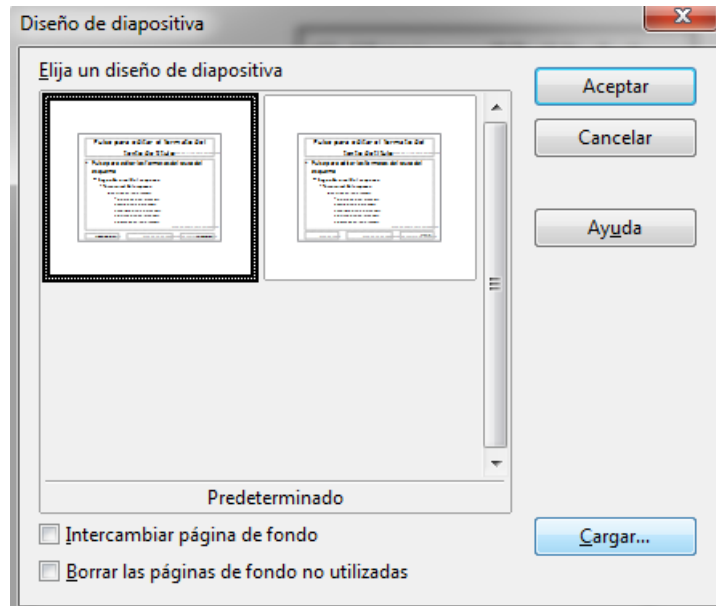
Diseño de diapositiva

Elija un diseño de diapositiva

Pulse para editar el formato del

Pulse para editar el formato del

Predeterminado

Intercambiar página de fondo

Borrar las páginas de fondo no utilizadas

Aceptar

Cancelar

Ayuda

Cargar...